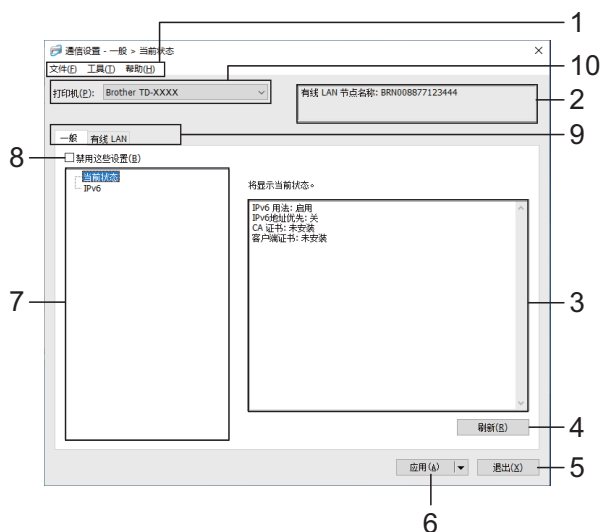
通信设置 - 一般 > 当前状态

文件(F) 工具(T) 帮助(H)

打印机(P): Brother TD-XXXX

有线 LAN 节点名称: BRN008877123444

一般 有线 LAN

禁用这些设置(D)

当前状态
IPv6

将显示当前状态。

IPv6 用法: 启用
IPv6地址优先: 关
CA 证书: 未安装
客户端证书: 未安装

刷新(R)

应用(A)

退出(X)

1
10
2
9
8
7
3
4
5
6